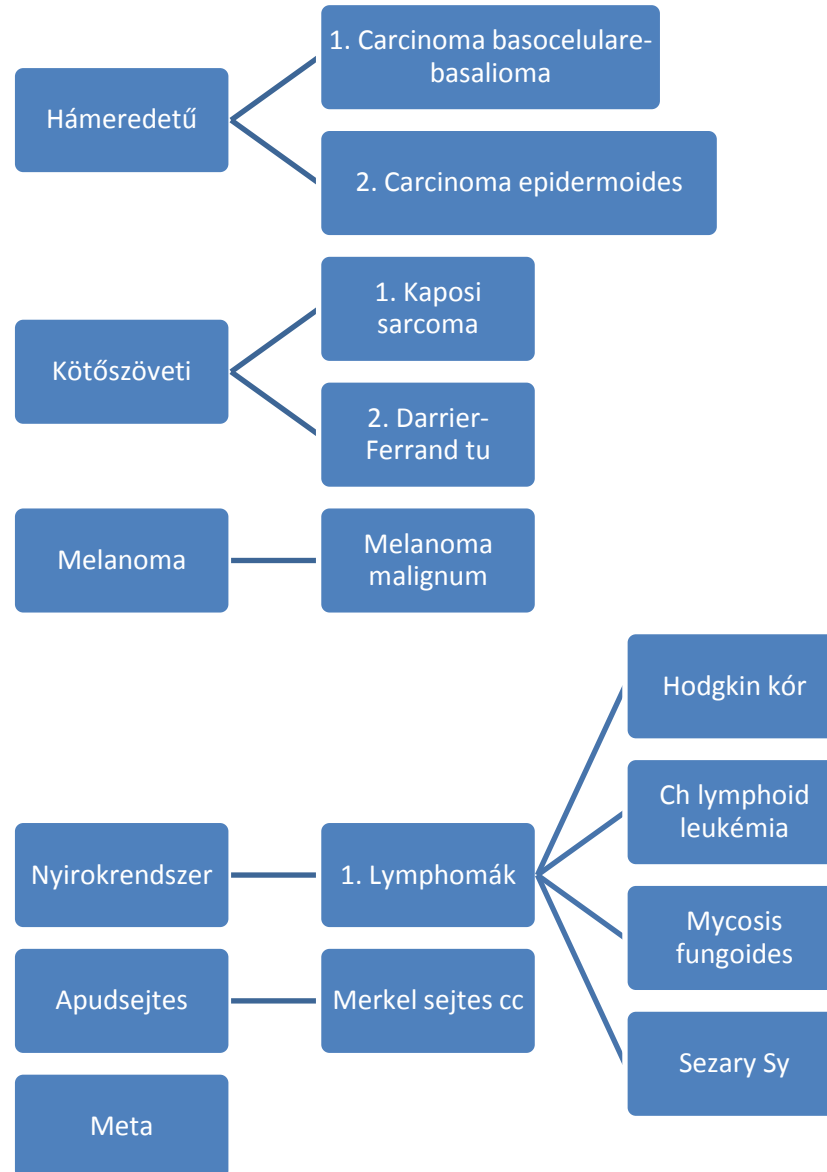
Hámeredetű

1. Carcinoma basocelularebasalioma

2. Carcinoma epidermoides

Kötőszöveti

1. Kaposi sarcoma

2. Darrier-Ferrand tu

Melanoma

Melanoma malignum

Nyirokrendszer

1. Lymphomák

Hodgkin kór

Ch lymphoid leukémia

Mycosis fungoides

Sezary Sy

Apudsejtes

Merkel sejtes cc

Meta